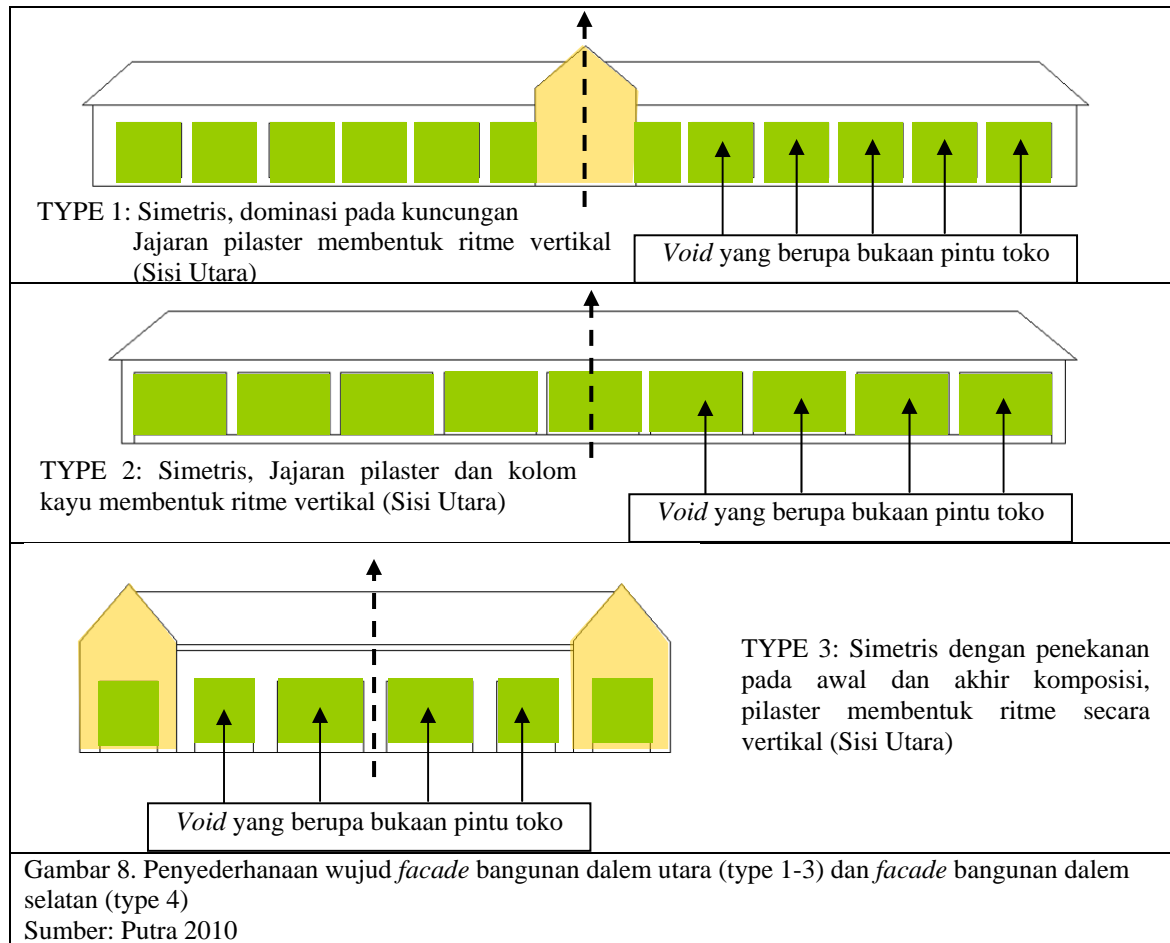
TYPE 1: Simetris, dominasi pada kuncungan Jajaran pilaster membentuk ritme vertikal (Sisi Utara)

*Void* yang berupa bukaan pintu toko

TYPE 2: Simetris, Jajaran pilaster dan kolom kayu membentuk ritme vertikal (Sisi Utara)

*Void* yang berupa bukaan pintu toko

TYPE 3: Simetris dengan penekanan pada awal dan akhir komposisi, pilaster membentuk ritme secara vertikal (Sisi Utara)

*Void* yang berupa bukaan pintu toko

Gambar 8. Penyederhanaan wujud *facade* bangunan dalem utara (type 1-3) dan *facade* bangunan dalem selatan (type 4)
Sumber: Putra 2010